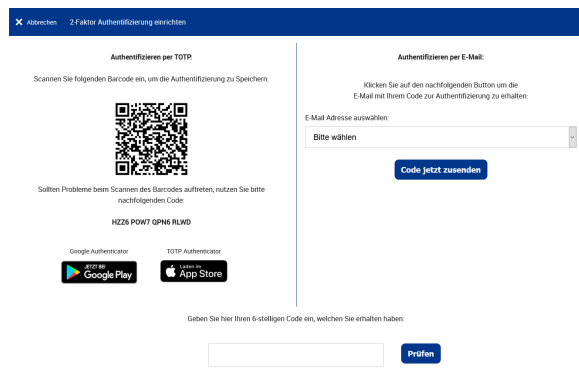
✕ Abbrechen 2-Faktor Authentifizierung einrichten

Authentifizieren per TOTP.

Scannen Sie folgenden Barcode ein, um die Authentifizierung zu Speichern:

Sollten Probleme beim Scannen des Barcodes auftreten, nutzen Sie bitte nachfolgenden Code:

HZZ6 POW7 QPN6 RLWD

Google Authenticator

JETZT BEI Google Play

TOTP Authenticator

Laden im App Store

Authentifizieren per E-Mail:

Klicken Sie auf den nachfolgenden Button um die E-Mail mit Ihrem Code zur Authentifizierung zu erhalten:

E-Mail Adresse auswählen:

Bitte wählen

Code jetzt zusenden

Geben Sie hier Ihren 6-stelligen Code ein, welchen Sie erhalten haben:

Prüfen